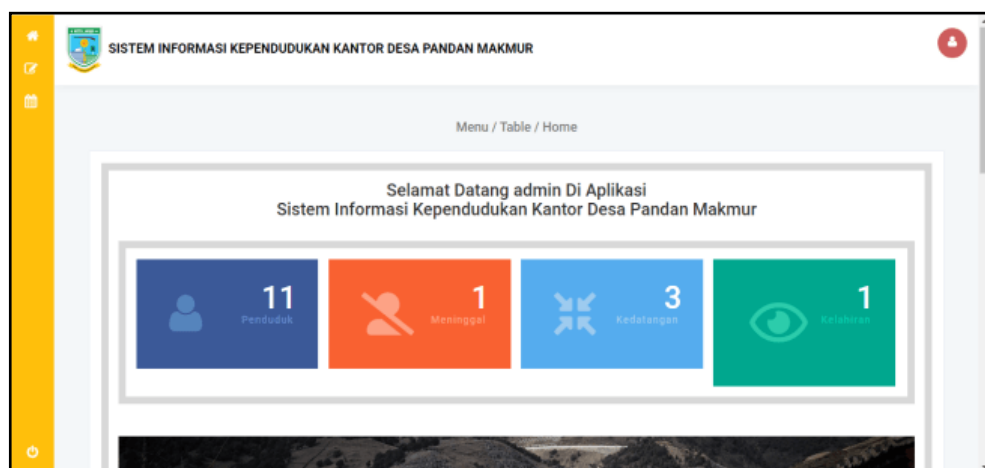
SISTEM INFORMASI KEPENDUDUKAN KANTOR DESA PANDAN MAKMUR

Menu / Table / Home

Selamat Datang admin Di Aplikasi
Sistem Informasi Kependudukan Kantor Desa Pandan Makmur

11
Penduduk

1
Meninggal

3
Kedatangan

1
Kelahiran